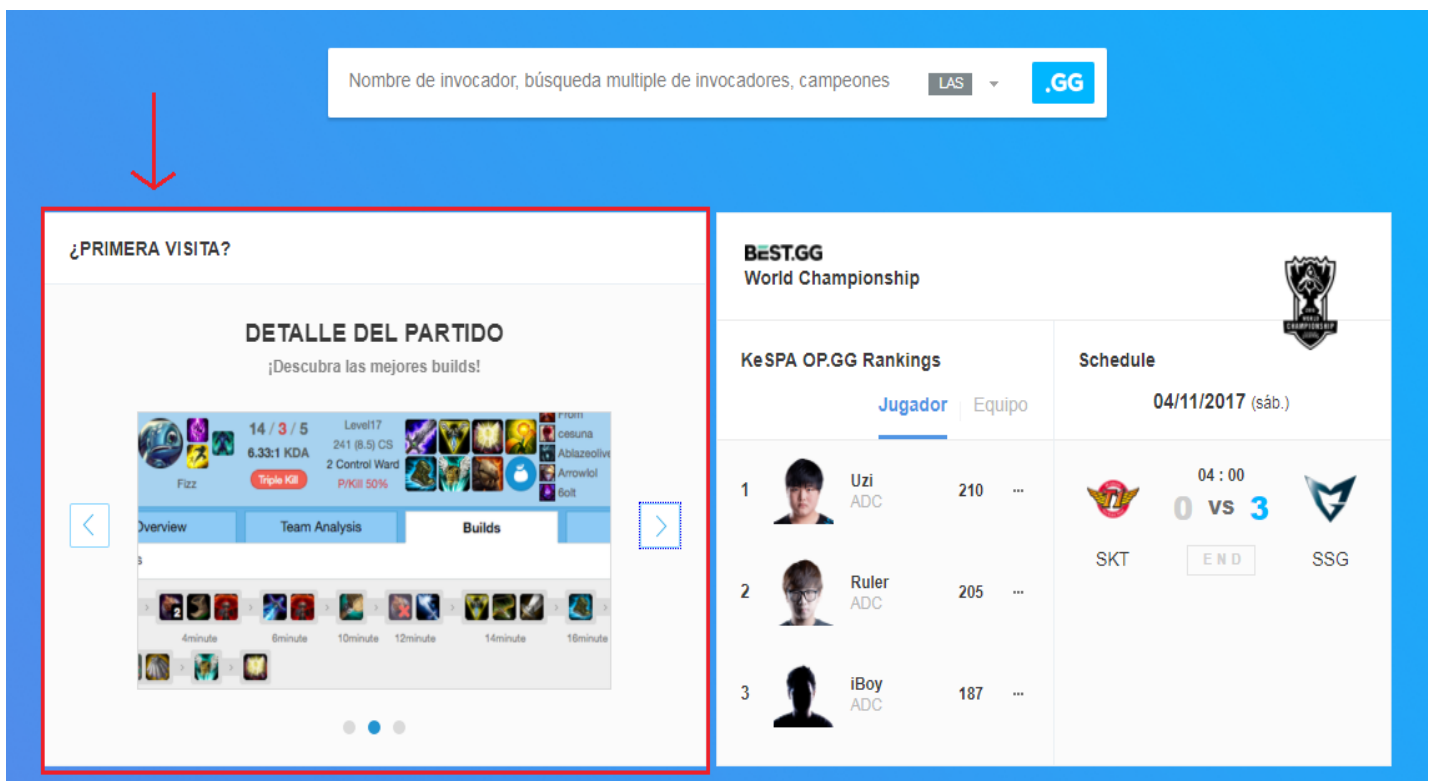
Nombre de invocador, búsqueda multiple de invocadores, campeones LAS .GG

¿PRIMERA VISITA?

DETALLE DEL PARTIDO

¡Descubra las mejores builds!

Fizz 14 / 3 / 5 6.33:1 KDA Triple Kill Level17 241 (8.5) CS 2 Control Ward P/Kill 50%

From cesuna Ablazeolive Arrowlol 6olt

Overview Team Analysis Builds

4minute 6minute 10minute 12minute 14minute 16minute

BEST.GG
World Championship

KeSPA OP.GG Rankings

Jugador | Equipo

| | | | |
|---|---|---|---|
| 1 | Uzi ADC | 210 | ··· |
| 2 | Ruler ADC | 205 | ··· |
| 3 | iBoy ADC | 187 | ··· |

Schedule

04/11/2017 (sáb.)

04 : 00

SKT 0 VS 3 SSG

END